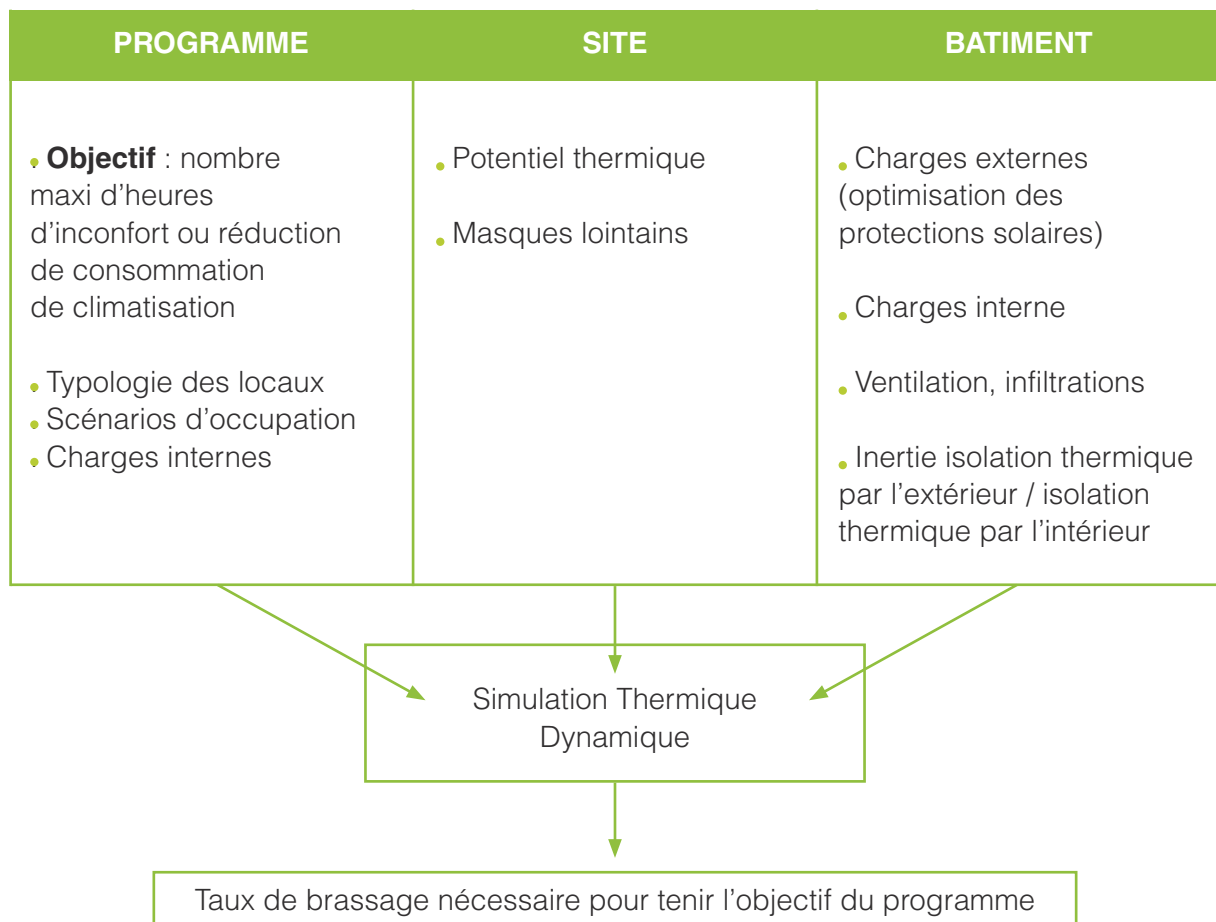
| PROGRAMME | SITE | BATIMENT |
|---|---|---|
| • **Objectif** : nombre maxi d'heures d'inconfort ou réduction de consommation de climatisation<br><br>• Typologie des locaux<br>• Scénarios d'occupation<br>• Charges internes | • Potentiel thermique<br><br>• Masques lointains | • Charges externes (optimisation des protections solaires)<br><br>• Charges interne<br><br>• Ventilation, infiltrations<br><br>• Inertie isolation thermique par l'extérieur / isolation thermique par l'intérieur |

Simulation Thermique Dynamique

Taux de brassage nécessaire pour tenir l'objectif du programme